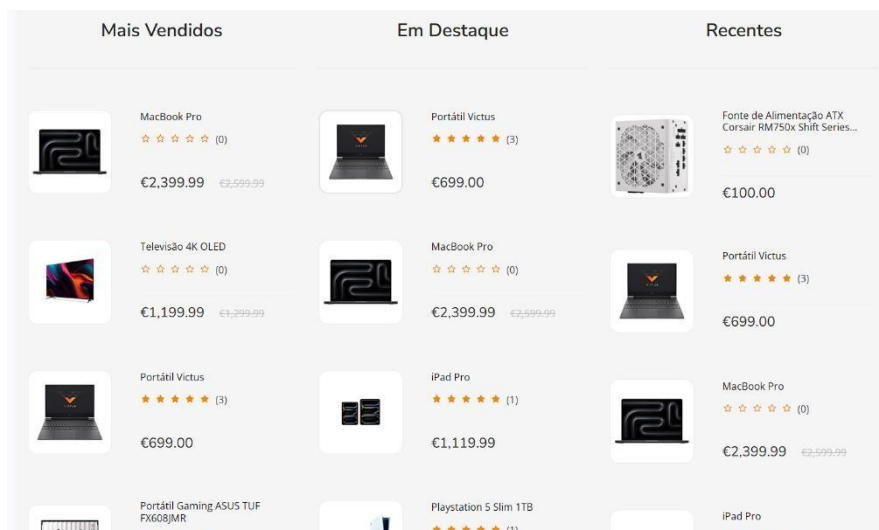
Mais Vendidos

MacBook Pro
☆ ☆ ☆ ☆ ☆ (0)
€2,399.99 €2,599.99

Televisão 4K OLED
☆ ☆ ☆ ☆ ☆ (0)
€1,199.99 €1,299.99

Portátil Victus
★ ★ ★ ★ ★ (3)
€699.00

Portátil Gaming ASUS TUF FX608JMR

Em Destaque

Portátil Victus
★ ★ ★ ★ ★ (3)
€699.00

MacBook Pro
☆ ☆ ☆ ☆ ☆ (0)
€2,399.99 €2,599.99

iPad Pro
★ ★ ★ ★ ★ (1)
€1,119.99

Playstation 5 Slim 1TB
★ ★ ★ ★ ★ (1)

Recentes

Fonte de Alimentação ATX Corsair RM750x Shift Series...
☆ ☆ ☆ ☆ ☆ (0)
€100.00

Portátil Victus
★ ★ ★ ★ ★ (3)
€699.00

MacBook Pro
☆ ☆ ☆ ☆ ☆ (0)
€2,399.99 €2,599.99

iPad Pro